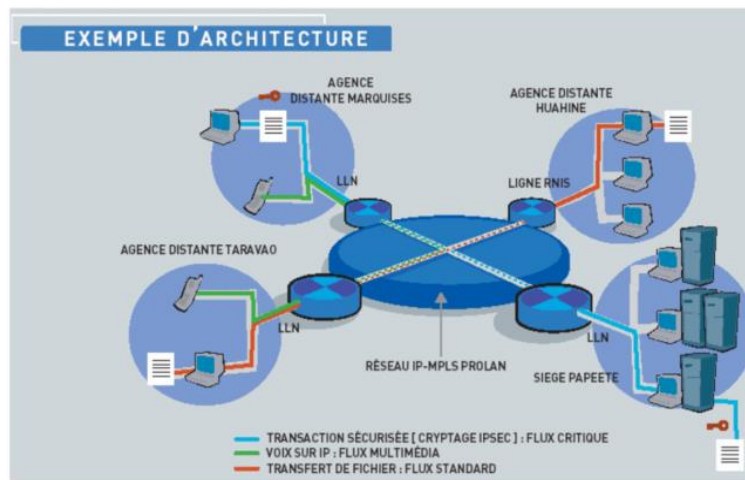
EXEMPLE D'ARCHITECTURE

AGENCE DISTANTE MARQUISES

AGENCE DISTANTE HUAHINE

LLN

LIGNE RNIS

AGENCE DISTANTE TARAVAO

LLN

LLN

RÉSEAU IP-MPLS PROLAN

SIEGE PAPEETE

TRANSACTION SÉCURISÉE [ CRYPTAGE IPSEC ] : FLUX CRITIQUE
VOIX SUR IP : FLUX MULTIMÉDIA
TRANSFERT DE FICHIER : FLUX STANDARD